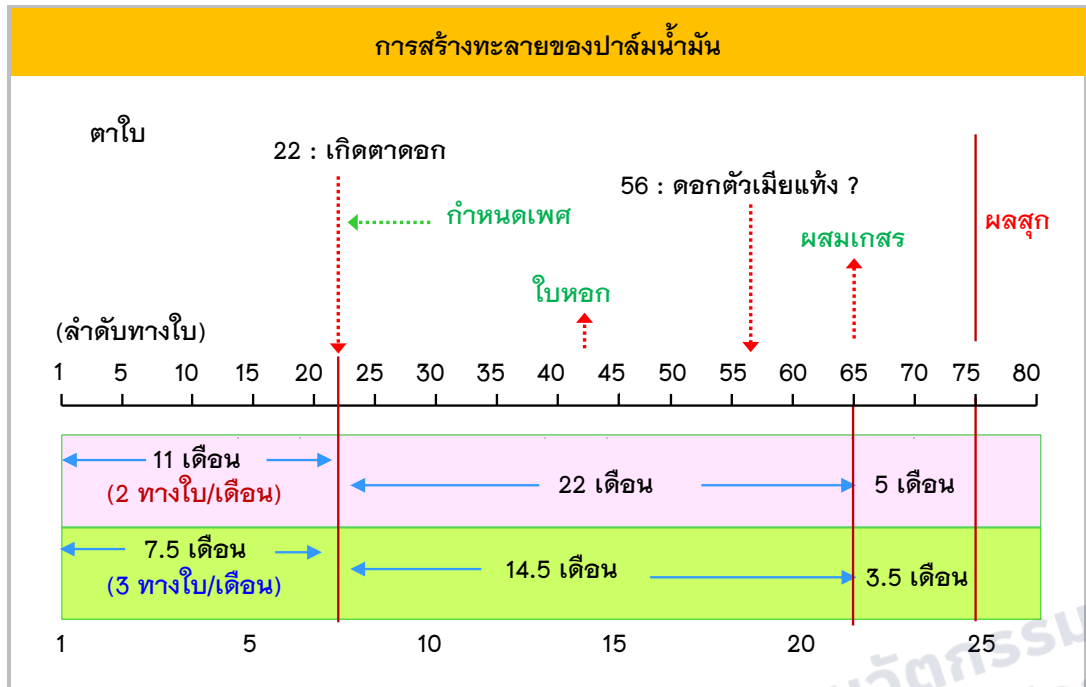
การสร้างทะลายของปาล์มน้ำมัน

ตาใบ

22 : เกิดตาดอก

กำหนดเพศ

56 : ดอกตัวเมียแท้ง ?

ผลสุก

ผสมเกสร

ใบหอก

(ลำดับทางใบ)

1 5 10 15 20 25 30 35 40 45 50 55 60 65 70 75 80

11 เดือน
(2 ทางใบ/เดือน)

22 เดือน

5 เดือน

7.5 เดือน
(3 ทางใบ/เดือน)

14.5 เดือน

3.5 เดือน

1 5 10 15 20 25

นวัตกรรม